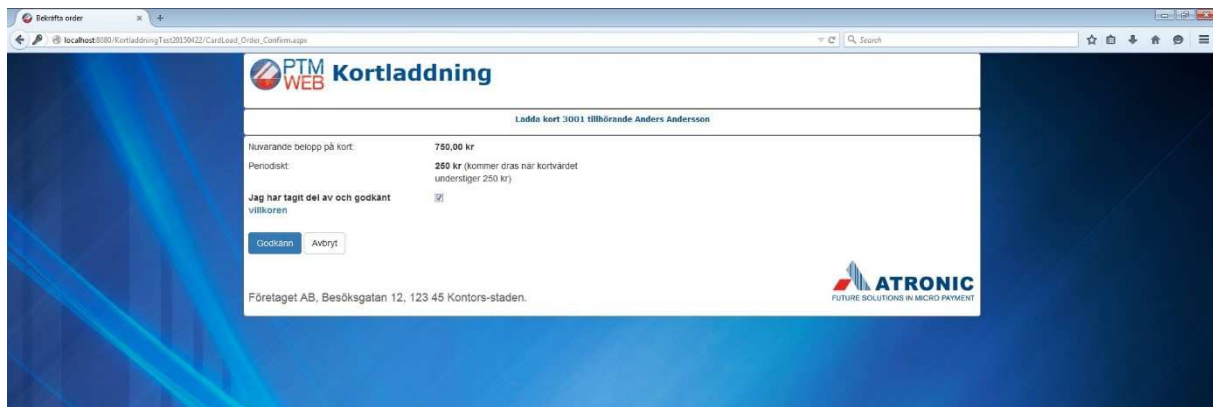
Bekräfta order ×
localhost:8080/KortladdningTest20150422/CardLoad_Order_Confirm.aspx
Search

PTM WEB Kortladdning

Ladda kort 3001 tillhörande Anders Andersson

Nuvarande belopp på kort: 750,00 kr
Periodiskt: 250 kr (kommer dras när kortvärdet understiger 250 kr)
Jag har tagit del av och godkänt villkoren

Godkänn Avbryt

ATRONIC
FUTURE SOLUTIONS IN MICRO PAYMENT

Företaget AB, Besöksgatan 12, 123 45 Kontors-staden.